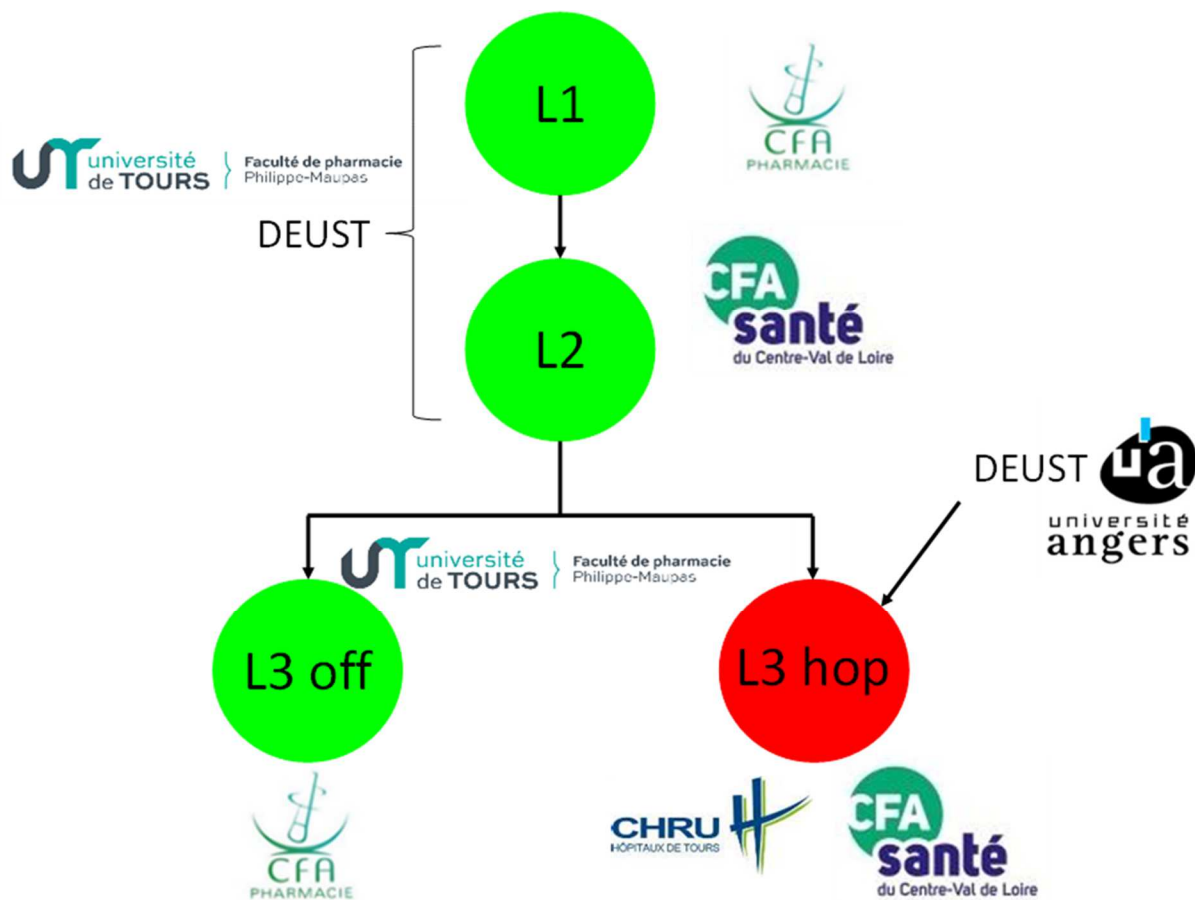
L1

université de TOURS
Faculté de pharmacie Philippe-Maupas

CFA PHARMACIE

DEUST

L2

CFA santé du Centre-Val de Loire

DEUST
ua université angers

université de TOURS
Faculté de pharmacie Philippe-Maupas

L3 off

L3 hop

CFA PHARMACIE

CHRU HÔPITAUX DE TOURS

CFA santé du Centre-Val de Loire